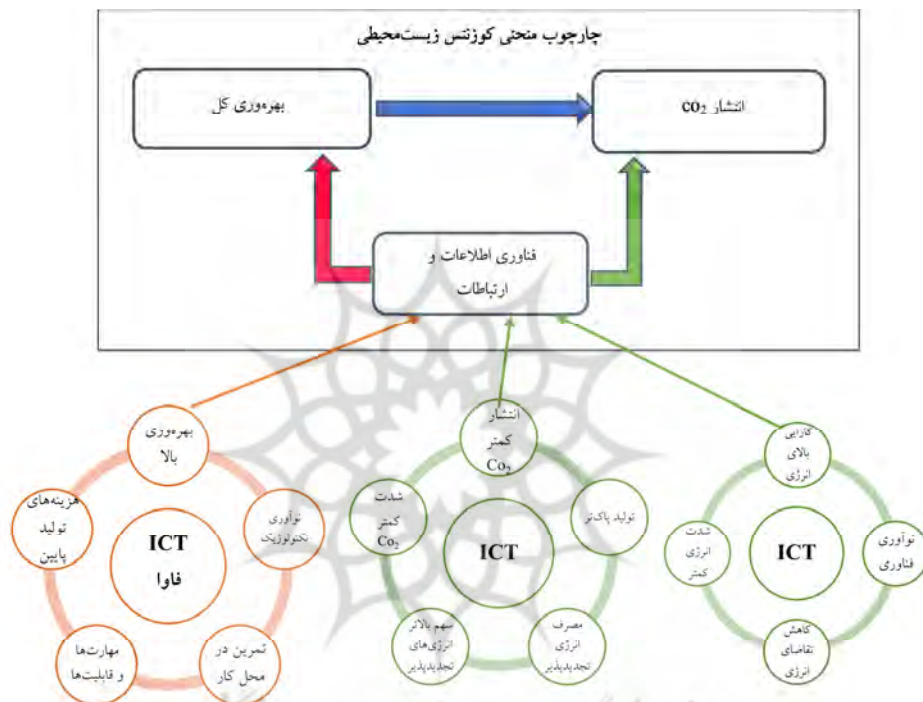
چارچوب منحنی کوزنتس زیست‌محیطی

بهره‌وری کل

انتشار $co_2$

فناوری اطلاعات و ارتباطات

بهره‌وری بالا

نوآوری تکنولوژیک

تمرین در محل کار

مهارت‌ها و قابلیت‌ها

هزینه‌های تولید پایین

ICT فاوا

انتشار کمتر $Co_2$

تولید پاک‌تر

مصرف انرژی تجدیدپذیر

سهم بالاتر انرژی‌های تجدیدپذیر

شدت کمتر $Co_2$

ICT

کارایی بالای انرژی

نوآوری فناوری

کاهش تقاضای انرژی

شدت انرژی کمتر

ICT